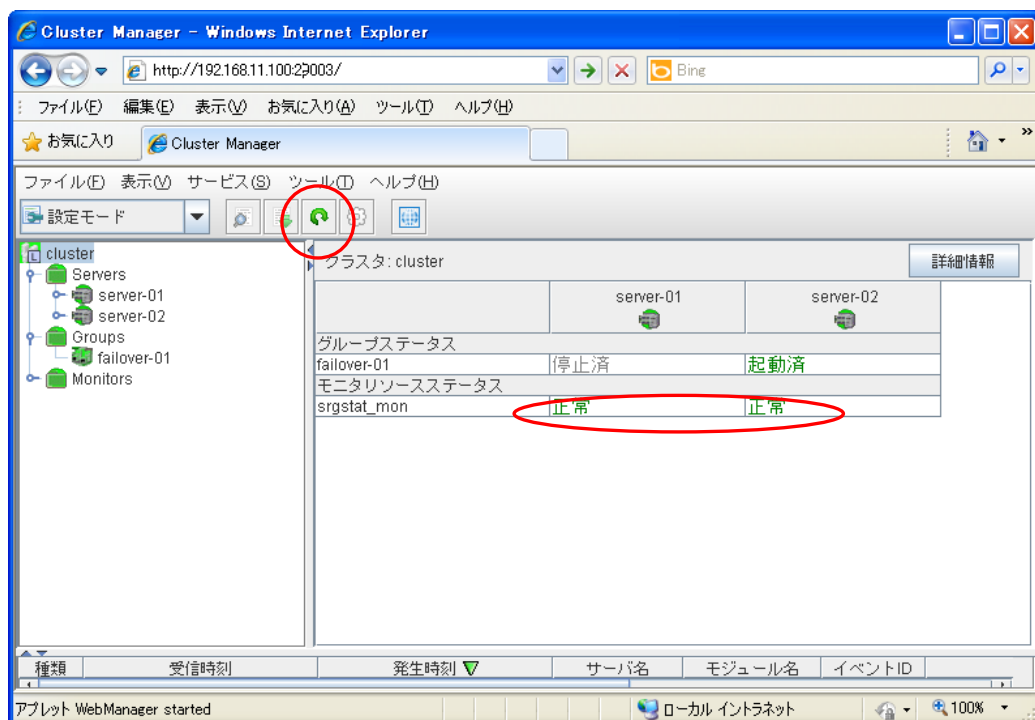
Cluster Manager - Windows Internet Explorer

http://192.168.11.100:29003/

Bing

ファイル(F) 編集(E) 表示(V) お気に入り(A) ツール(T) ヘルプ(H)

お気に入り Cluster Manager

ファイル(F) 表示(V) サービス(S) ツール(T) ヘルプ(H)

設定モード

cluster
Servers
server-01
server-02
Groups
failover-01
Monitors

クラスタ: cluster

詳細情報

| | server-01 | server-02 |
|---|---|---|
| グループステータス | | |
| failover-01 | 停止済 | 起動済 |
| モニタリソースステータス | | |
| srgstat_mon | 正常 | 正常 |

| 種類 | 受信時刻 | 発生時刻 | サーバ名 | モジュール名 | イベントID |
|---|---|---|---|---|---|

アプレット WebManager started

ローカル イントラネット

100%